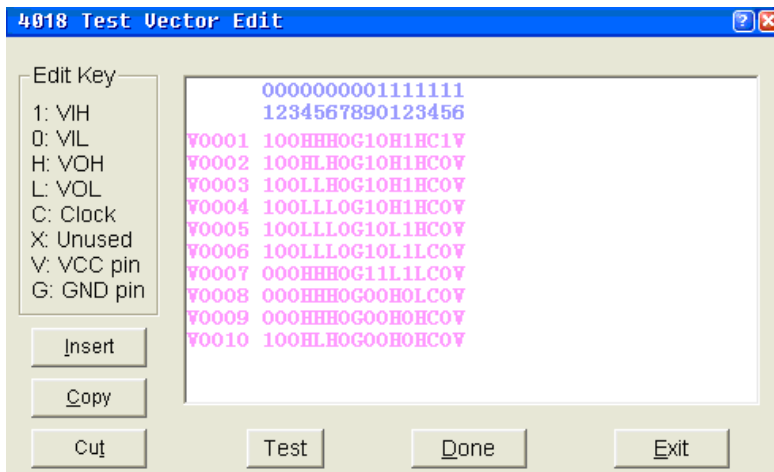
4018 Test Vector Edit

?

Edit Key
1: VIH
0: VIL
H: VOH
L: VOL
C: Clock
X: Unused
V: VCC pin
G: GND pin

0000000001111111
1234567890123456
V0001 100HHHOG10H1HC1V
V0002 100HLHOG10H1HC0V
V0003 100LLHOG10H1HC0V
V0004 100LLLOG10H1HC0V
V0005 100LLLOG10L1HC0V
V0006 100LLLOG10L1LC0V
V0007 000HHHOG11L1LC0V
V0008 000HHHOG00H0LC0V
V0009 000HHHOG00H0HC0V
V0010 100HLHOG00H0HC0V

Insert

Copy

Cut

Test

Done

Exit